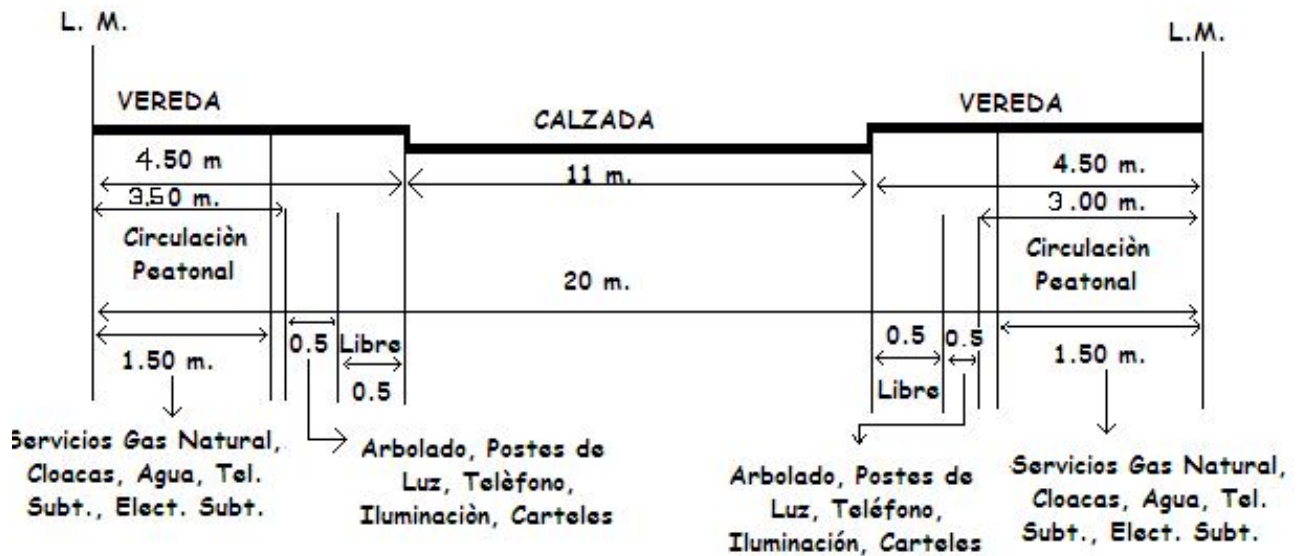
L. M.

L.M.

VEREDA

CALZADA

VEREDA

4.50 m

3.50 m.

11 m.

4.50 m.

3.00 m.

Circulaciòn Peatonal

20 m.

Circulaciòn Peatonal

1.50 m.

0.5

Libre

0.5

0.5

0.5

Libre

1.50 m.

Servicios Gas Natural, Cloacas, Agua, Tel. Subt., Elect. Subt.

Arbolado, Postes de Luz, Telèfono, Iluminaciòn, Carteles

Arbolado, Postes de Luz, Teléfono, Iluminación, Carteles

Servicios Gas Natural, Cloacas, Agua, Tel. Subt., Elect. Subt.